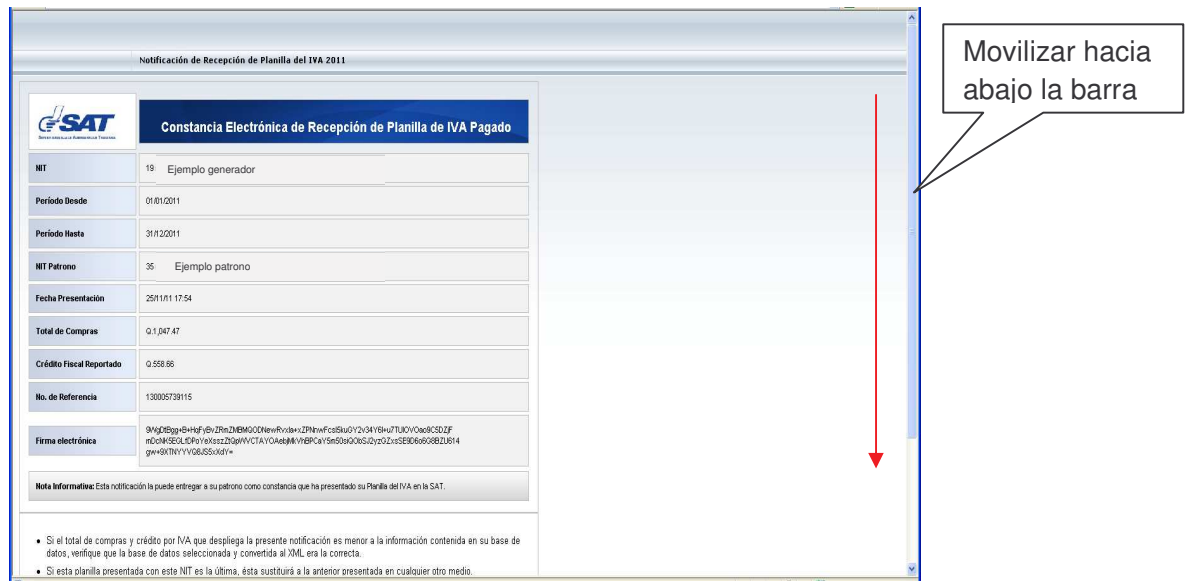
Notificación de Recepción de Planilla del IVA 2011

Movilizar hacia abajo la barra

SAT

Constancia Electrónica de Recepción de Planilla de IVA Pagado

| | |
|---|---|
| NIT | 19 Ejemplo generador |
| Período Desde | 01/01/2011 |
| Período Hasta | 31/12/2011 |
| NIT Patrono | 35 Ejemplo patrono |
| Fecha Presentación | 25/11/11 17:54 |
| Total de Compras | Q.1,047.47 |
| Crédito Fiscal Reportado | Q.558.66 |
| No. de Referencia | 130005739115 |
| Firma electrónica | 9WgDtBgg+B+HqFyBvZRmZMBMQODNewRvxla+xZPNnwFcsl5kuGY2v34Y6l+u7TUlOVOao9C5DZjF mDcNK5EGLfDPoYeXsszZtQpWVCTAYOAebjMkVhBPCaY5m50siQ0bSJ2yzQZxsSE9D6o6G8BZU614 gw+9XTNYYVG8JS5xXdY= |

Nota Informativa: Esta notificación la puede entregar a su patrono como constancia que ha presentado su Planilla del IVA en la SAT.

• Si el total de compras y crédito por IVA que despliega la presente notificación es menor a la información contenida en su base de datos, verifique que la base de datos seleccionada y convertida al XML era la correcta.
• Si esta planilla presentada con este NIT es la última, ésta sustituirá a la anterior presentada en cualquier otro medio.